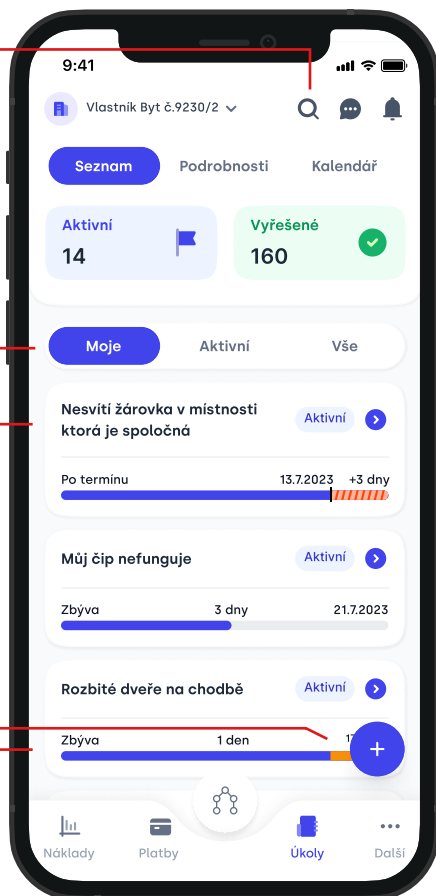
9:41

Vlastník Byt č.9230/2

Seznam
Podrobnosti
Kalendář

Aktivní
14

Vyřešené
160

Moje
Aktivní
Vše

Nesvítí žárovka v místnosti ktorá je spoločná
Aktivní
Po termínu
13.7.2023
+3 dny

Můj čip nefunguje
Aktivní
Zbýva
3 dny
21.7.2023

Rozbité dveře na chodbě
Aktivní
Zbýva
1 den
17

+

Náklady
Platby
Úkoly
Další